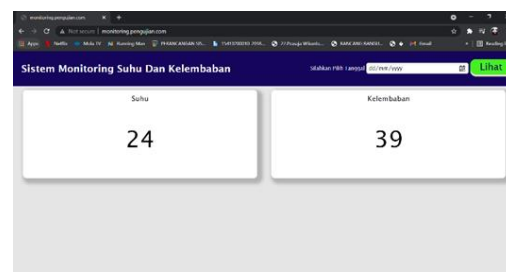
monitoring.penpujian.com × +

Not secure | monitoring.penpujian.com

Apps Netflix Mola TV Running Man PHARMANIAN SD... 154157000 2016... 77 Puaja Wisata... BANK AND BANKIN... Email Reading list

Sistem Monitoring Suhu Dan Kelembaban

Silahkan Pilih Tanggal dd/mm/yyyy

Lihat

Suhu

24

Kelembaban

39